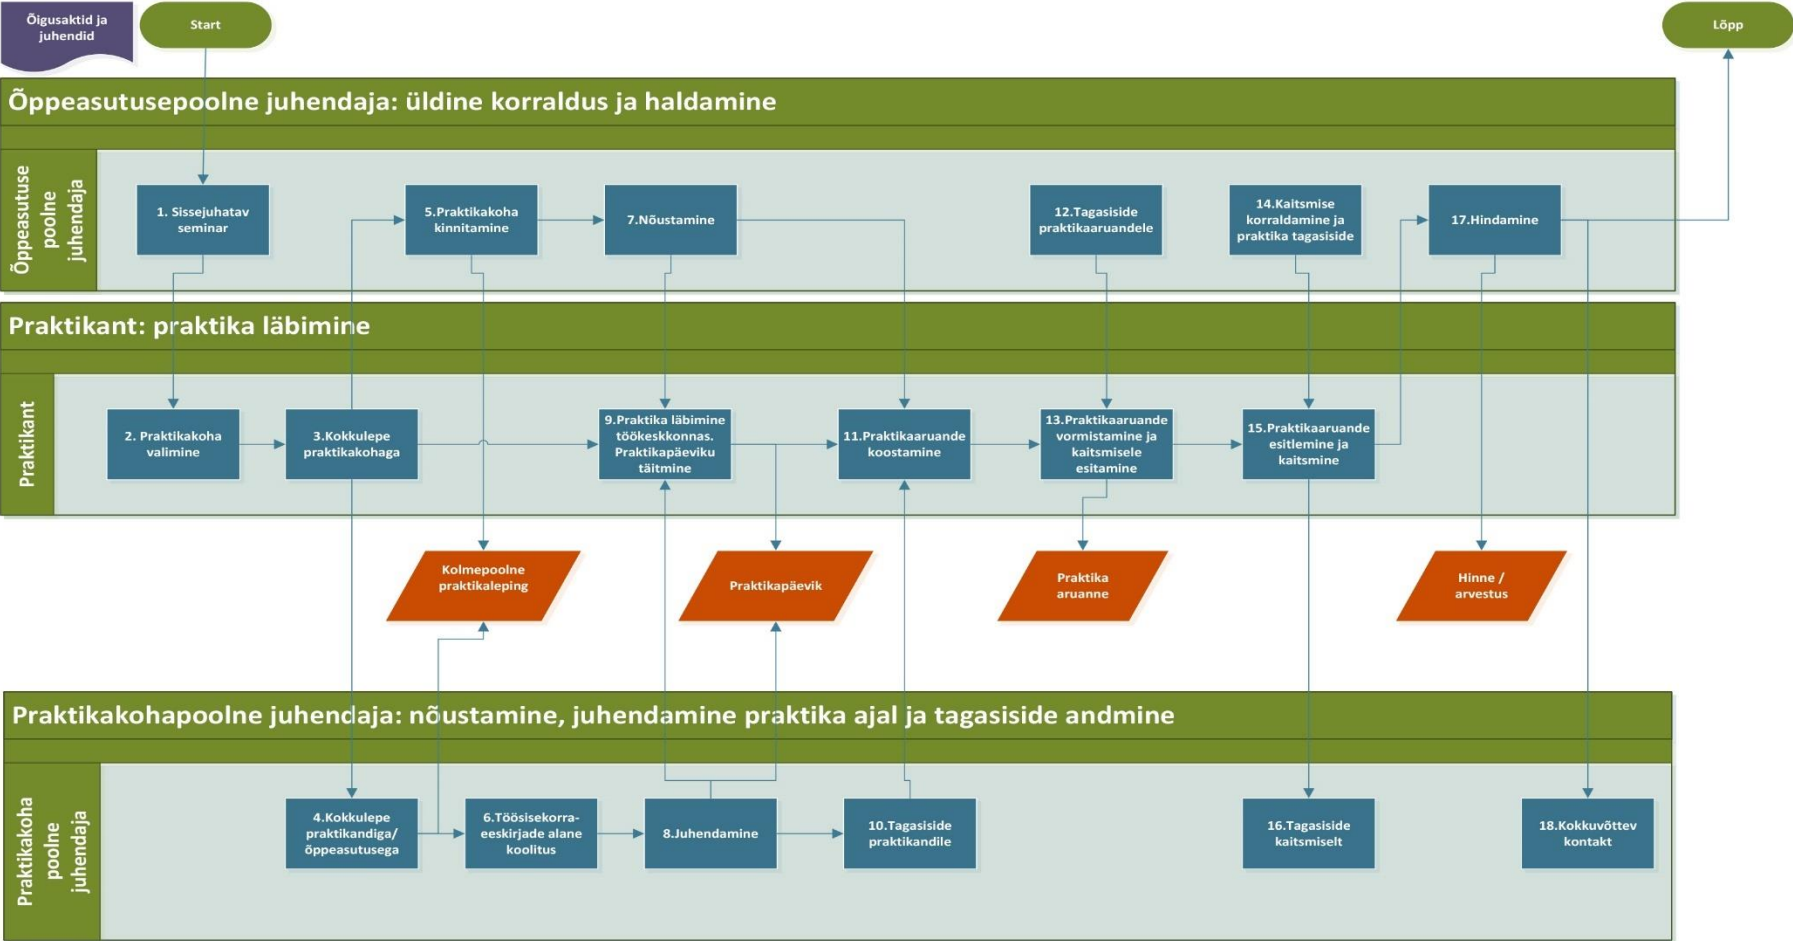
Õigusaktid ja juhendid

Start

Lõpp

Õppeasutusepoolne juhendaja: üldine korraldus ja haldamine

Õppeasutuse poolne juhendaja

1. Sissejuhatav seminar

5.Praktikakoha kinnitamine

7.Nõustamine

12.Tagasiside praktikaaruandele

14.Kaitsmise korraldamine ja praktika tagasiside

17.Hindamine

Praktikant: praktika läbimine

Praktikant

2. Praktikakoha valimine

3.Kokkulepe praktikakohaga

9.Praktika läbimine töökeskkonnas. Praktikapäeviku täitmine

11.Praktikaaruande koostamine

13.Praktikaaruande vormistamine ja kaitsmisele esitamine

15.Praktikaaruande esitlemine ja kaitsmine

Kolmepoolne praktikaleping

Praktikapäevik

Praktika aruanne

Hinne / arvestus

Praktikakohapoolne juhendaja: nõustamine, juhendamine praktika ajal ja tagasiside andmine

Praktikakoha poolne juhendaja

4.Kokkulepe praktikandiga/ õppeasutusega

6.Töösisekorra-eeskirjade alane koolitus

8.Juhendamine

10.Tagasiside praktikandile

16.Tagasiside kaitsmiselt

18.Kokkuvõttev kontakt